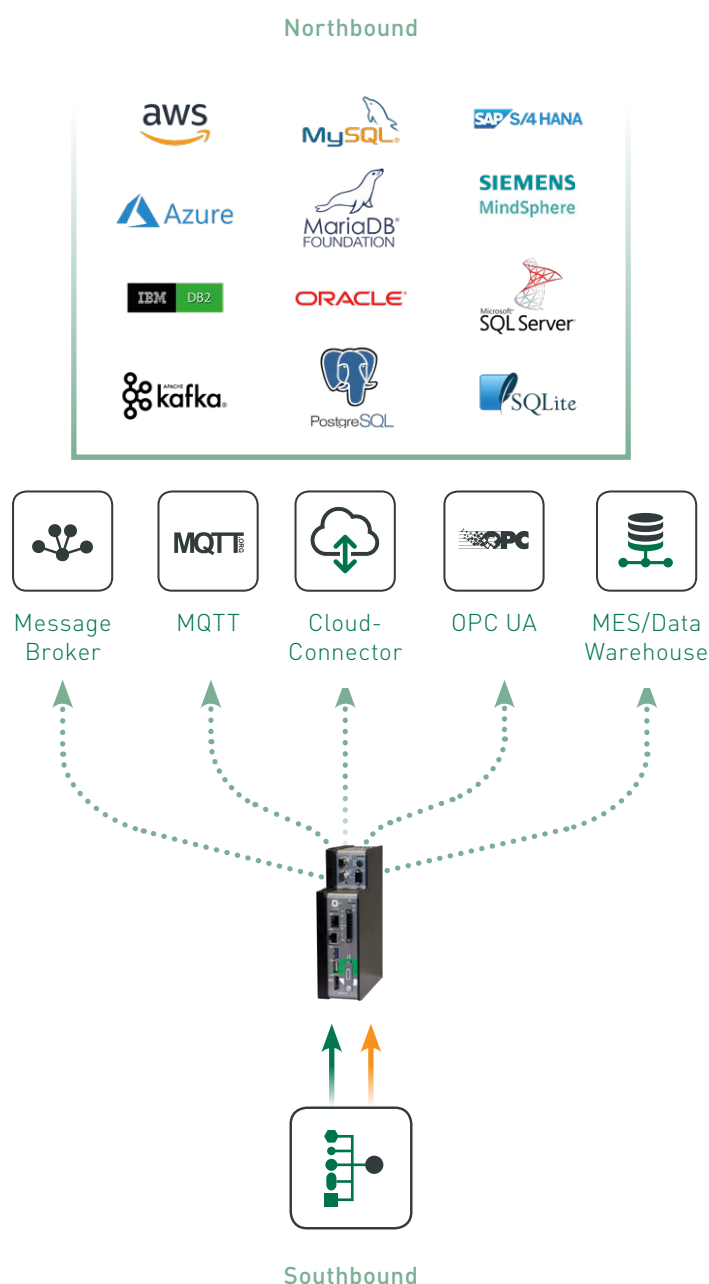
Northbound

aws
MySQL
SAP S/4 HANA
Azure
MariaDB FOUNDATION
SIEMENS MindSphere
IBM DB2
ORACLE
Microsoft SQL Server
APACHE kafka
PostgreSQL
SQLite

MQTT.ORG
OPC

Message Broker
MQTT
Cloud-Connector
OPC UA
MES/Data Warehouse

Southbound